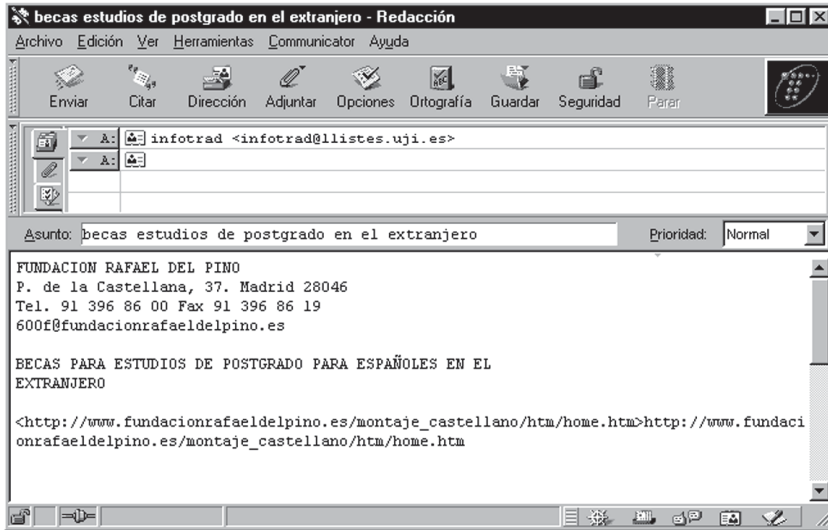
becas estudios de postgrado en el extranjero - Redacción

Archivo Edición Ver Herramientas Communicator Ayuda

Enviar Citar Dirección Adjuntar Opciones Ortografía Guardar Seguridad Parar

A: infotrad <infotrad@llistes.uji.es>

A:

Asunto: becas estudios de postgrado en el extranjero

Prioridad: Normal

FUNDACION RAFAEL DEL PINO
P. de la Castellana, 37. Madrid 28046
Tel. 91 396 86 00 Fax 91 396 86 19
600f@fundacionrafaeldelpino.es

BECAS PARA ESTUDIOS DE POSTGRADO PARA ESPAÑOLES EN EL EXTRANJERO

<http://www.fundacionrafaeldelpino.es/montaje_castellano/htm/home.htm>http://www.fundacionrafaeldelpino.es/montaje_castellano/htm/home.htm